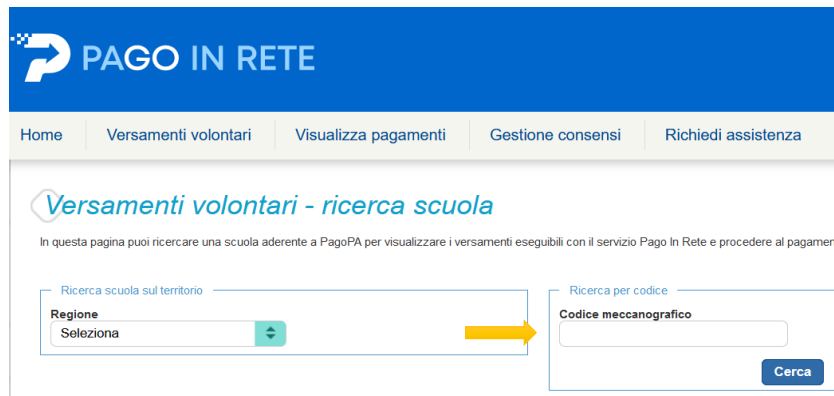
PAGO IN RETE

Home | Versamenti volontari | Visualizza pagamenti | Gestione consensi | Richiedi assistenza

Versamenti volontari - ricerca scuola

In questa pagina puoi ricercare una scuola aderente a PagoPA per visualizzare i versamenti eseguibili con il servizio Pago In Rete e procedere al pagamen

Ricerca scuola sul territorio

Regione

Seleziona

Ricerca per codice

Codice meccanografico

Cerca